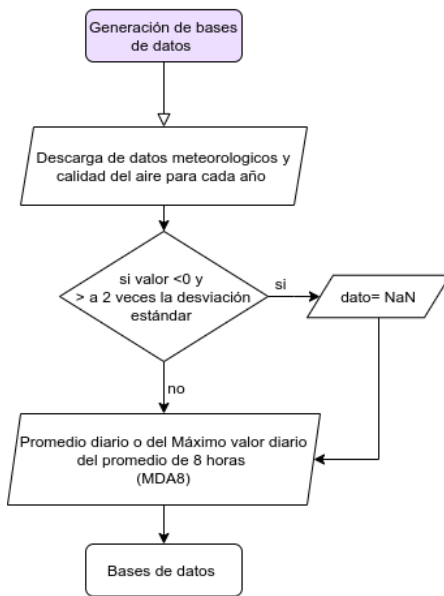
Generación de bases de datos

Descarga de datos meteorologicos y calidad del aire para cada año

si valor <0 y > a 2 veces la desviación estándar

si

dato= NaN

no

Promedio diario o del Máximo valor diario del promedio de 8 horas (MDA8)

Bases de datos